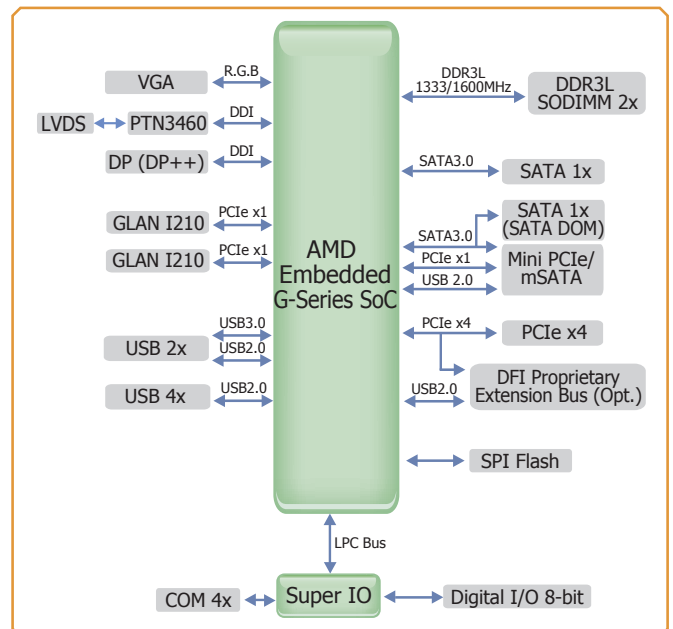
VGA
R.G.B
LVDS
PTN3460
DDI
DP (DP++)
DDI
GLAN I210
PCIe x1
GLAN I210
PCIe x1
USB 2x
USB3.0
USB2.0
USB 4x
USB2.0

AMD Embedded G-Series SoC

DDR3L 1333/1600MHz
DDR3L SODIMM 2x
SATA3.0
SATA 1x
SATA3.0
SATA 1x (SATA DOM)
PCIe x1
USB 2.0
Mini PCIe/ mSATA
PCIe x4
PCIe x4
USB2.0
DFI Proprietary Extension Bus (Opt.)
SPI Flash

LPC Bus
COM 4x
Super IO
Digital I/O 8-bit